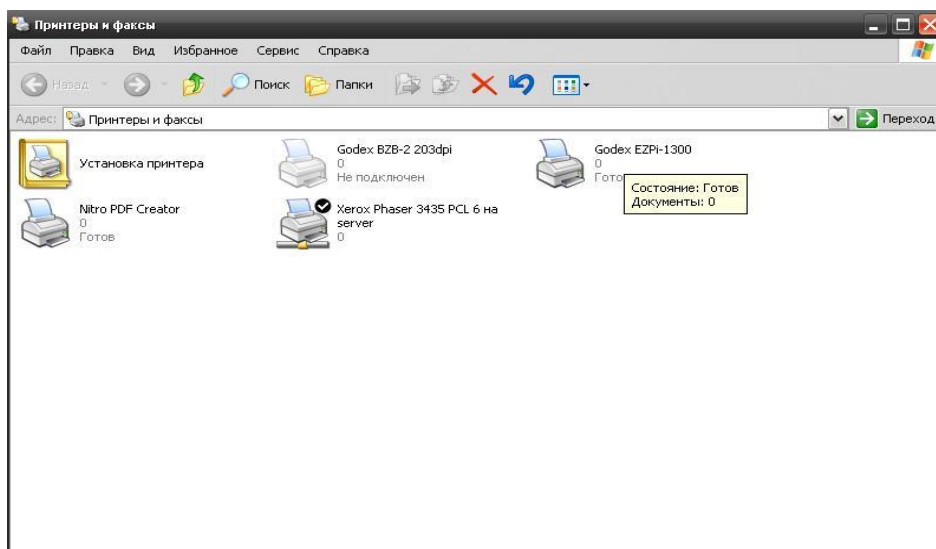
Принтеры и факсы

Файл Правка Вид Избранное Сервис Справка

Назад Поиск Папки

Адрес: Принтеры и факсы

Переход

Установка принтера

Godex BZB-2 203dpi
0
Не подключен

Godex EZPi-1300
0
Гото

Состояние: Готов
Документы: 0

Nitro PDF Creator
0
Готов

Xerox Phaser 3435 PCL 6 на server
0